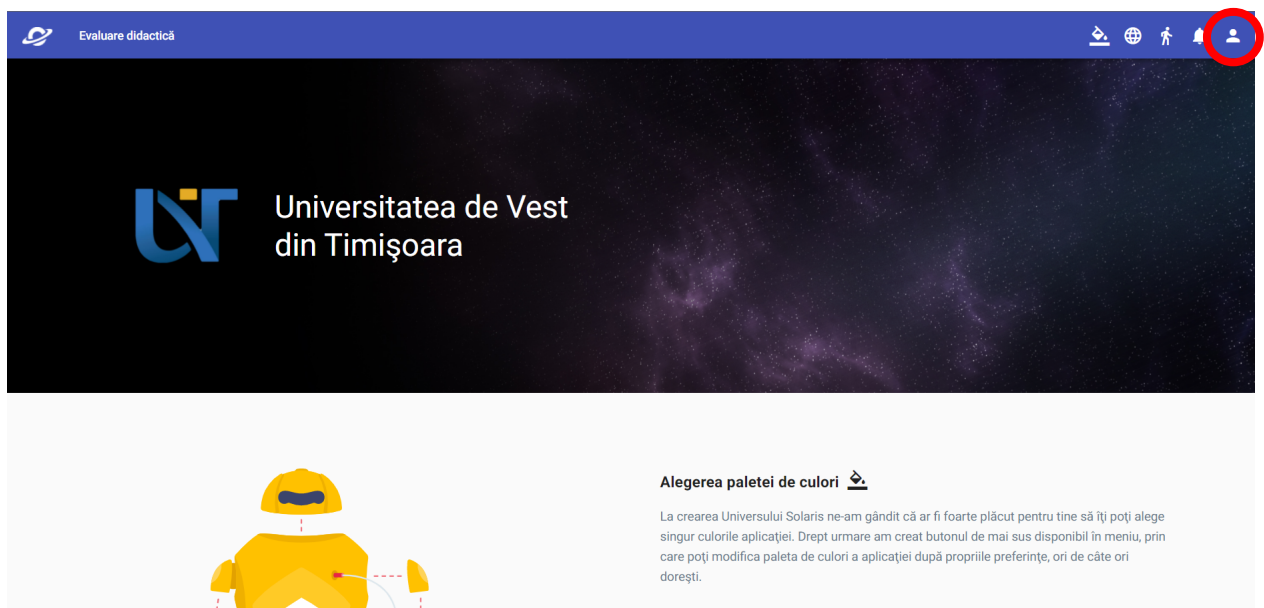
Evaluare didactică

Universitatea de Vest din Timişoara

Alegerea paletei de culori

La crearea Universului Solaris ne-am gândit că ar fi foarte plăcut pentru tine să îţi poţi alege singur culorile aplicaţiei. Drept urmare am creat butonul de mai sus disponibil în meniu, prin care poţi modifica paleta de culori a aplicaţiei după propriile preferinţe, ori de câte ori doreşti.